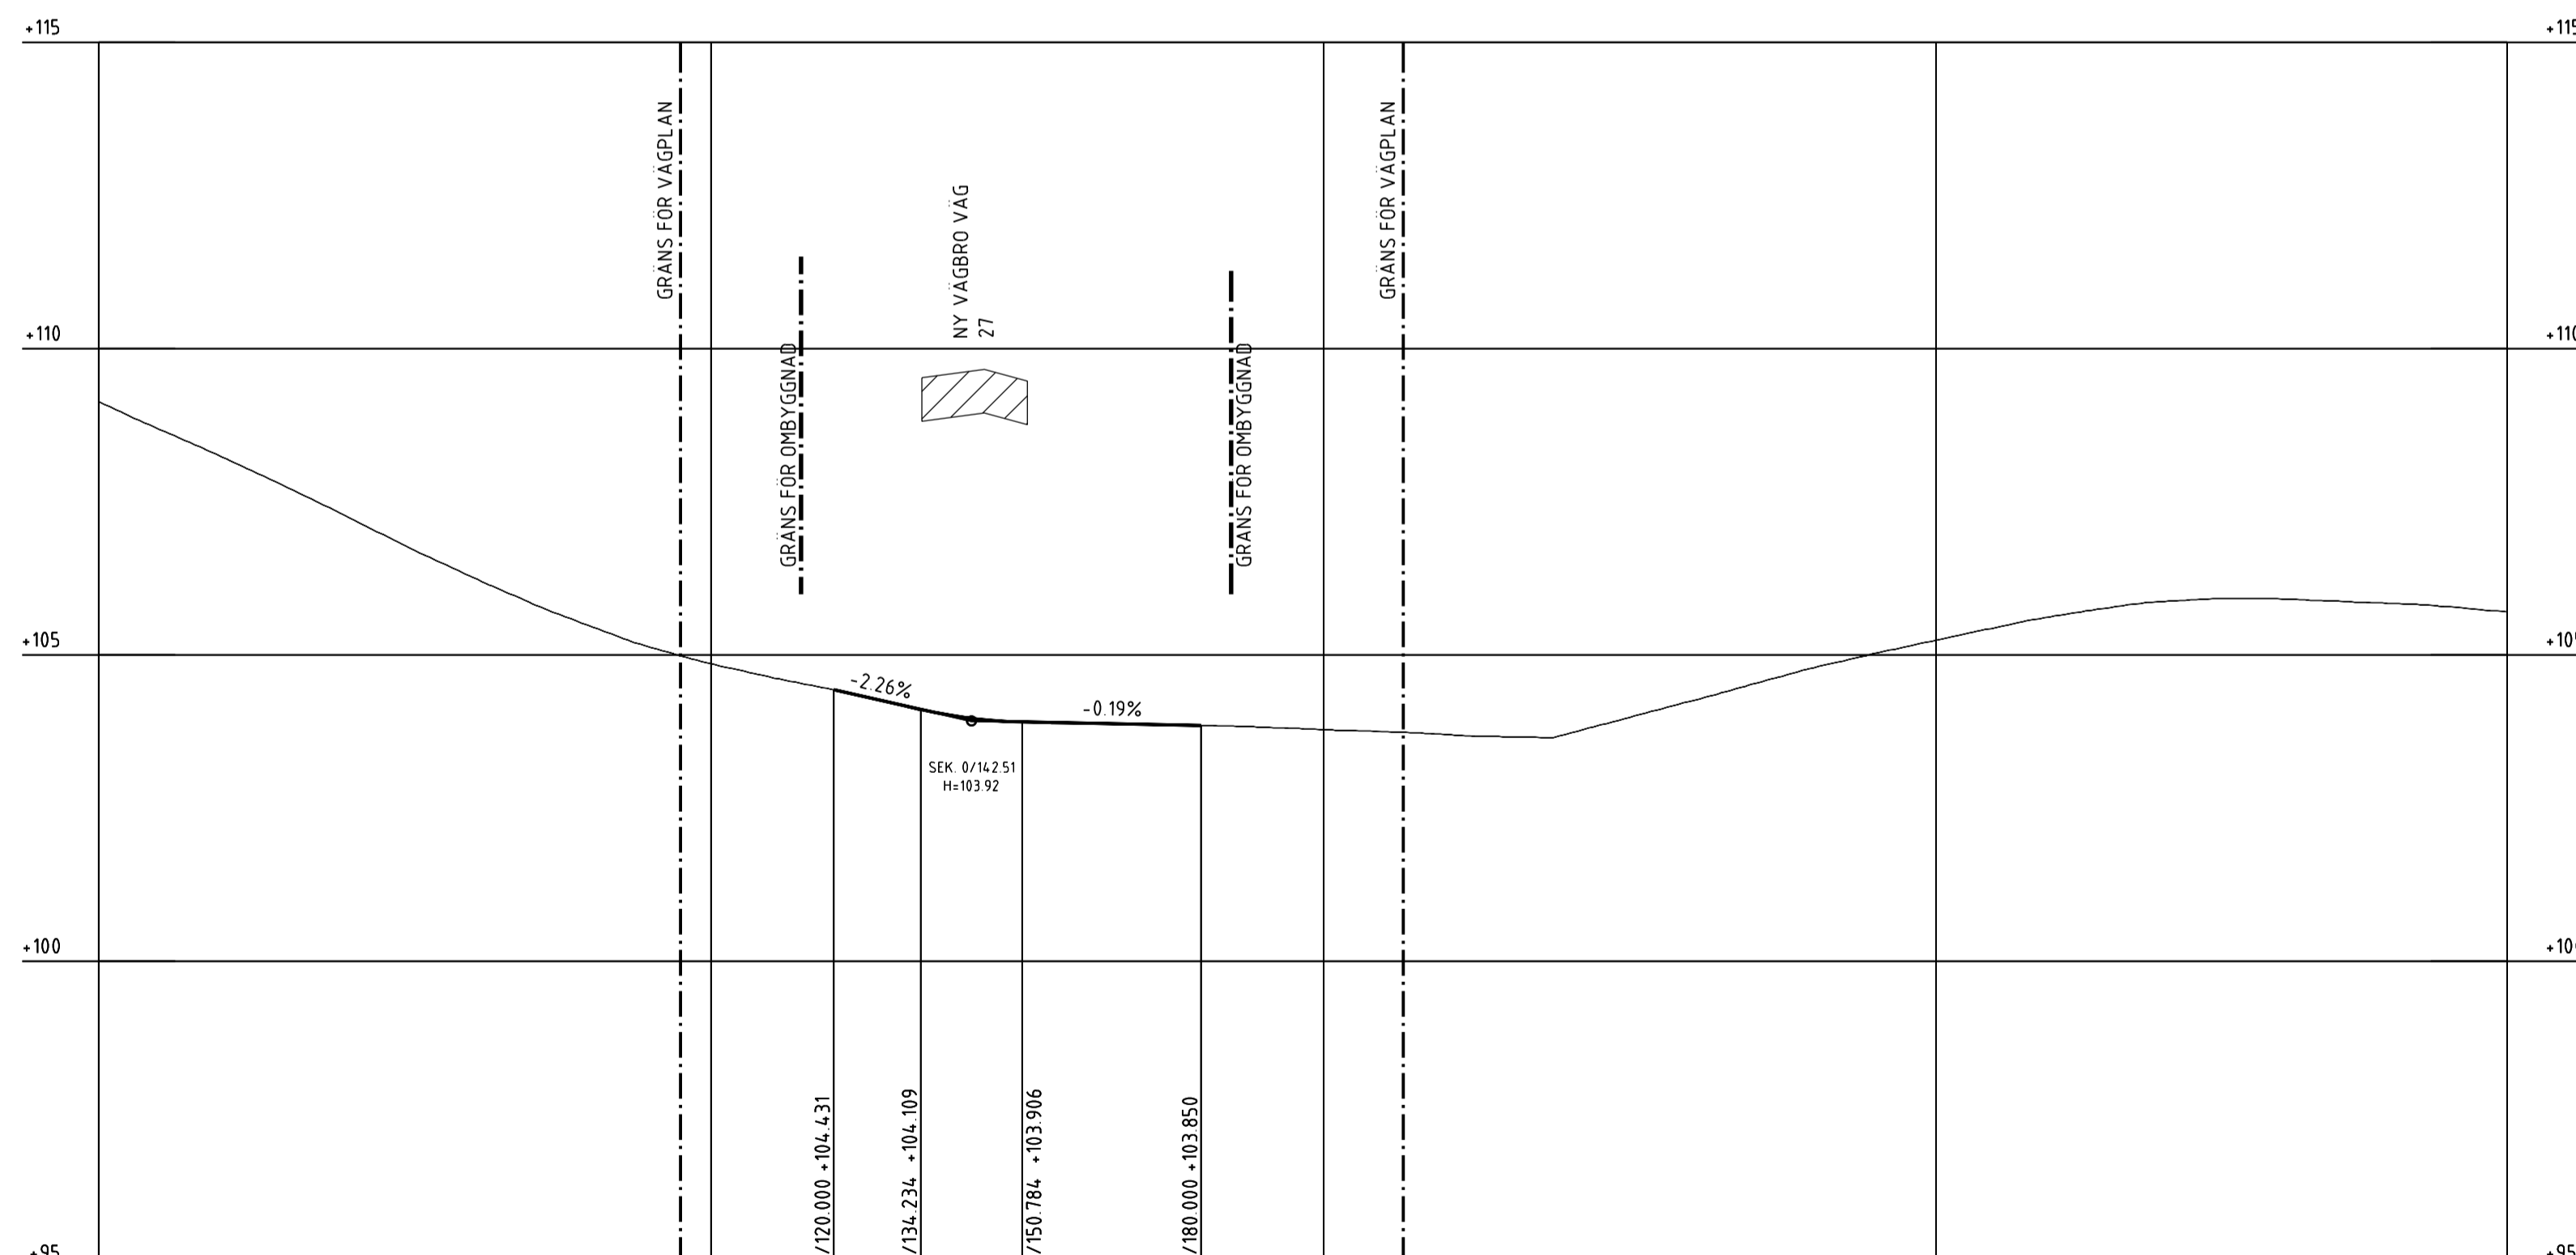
+115
+115
GRÄNS FÖR VÄGPLAN
NY VÄGBRO VÄG 27
GRÄNS FÖR VÄGPLAN
+110
+110
GRÄNS FÖR OMBYGGNAD
GRÄNS FÖR OMBYGGNAD
+105
+10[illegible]
-2.26%
-0.19%
SEK. 0/142.51
H=103.92
+100
+10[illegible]
/120.000 +104.431
/134.234 +104.109
/150.784 +103.906
/180.000 +103.850
+95
+95